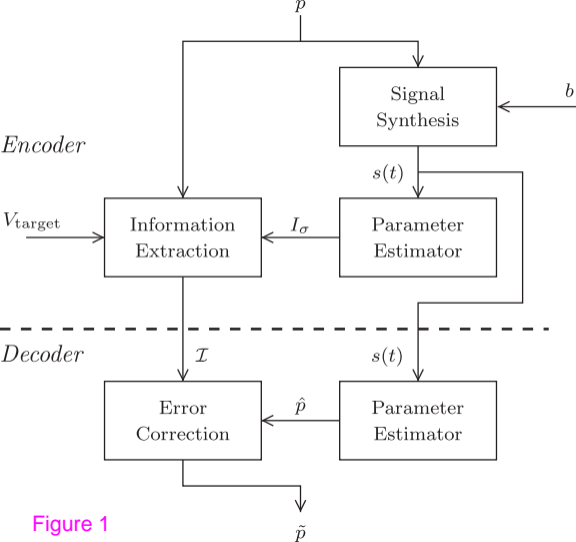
$p$

Signal Synthesis

$b$

Encoder

$s(t)$

$V_{\text{target}}$

Information Extraction

$I_\sigma$

Parameter Estimator

Decoder

$\mathcal{I}$

$s(t)$

Error Correction

$\hat{p}$

Parameter Estimator

Figure 1

$\tilde{p}$